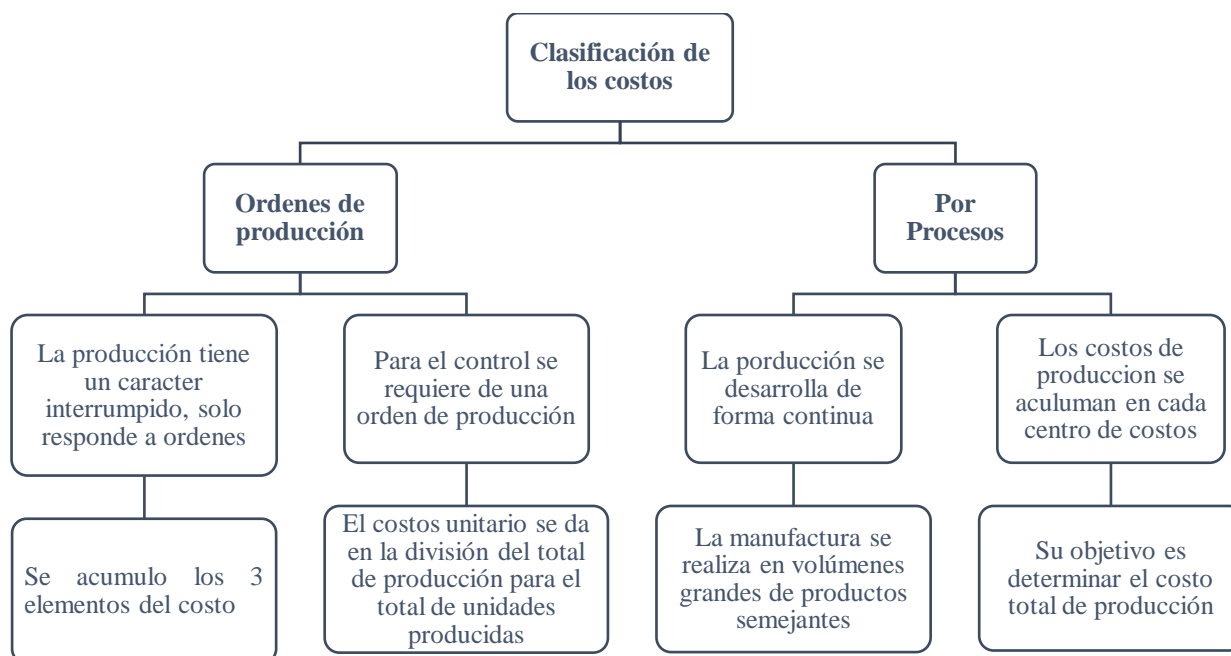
Clasificación de los costos

Ordenes de producción

Por Procesos

La producción tiene un caracter interrumpido, solo responde a ordenes

Se acumulo los 3 elementos del costo

Para el control se requiere de una orden de producción

El costos unitario se da en la división del total de producción para el total de unidades producidas

La porducción se desarrolla de forma continua

La manufactura se realiza en volúmenes grandes de productos semejantes

Los costos de produccion se aculuman en cada centro de costos

Su objetivo es determinar el costo total de producción